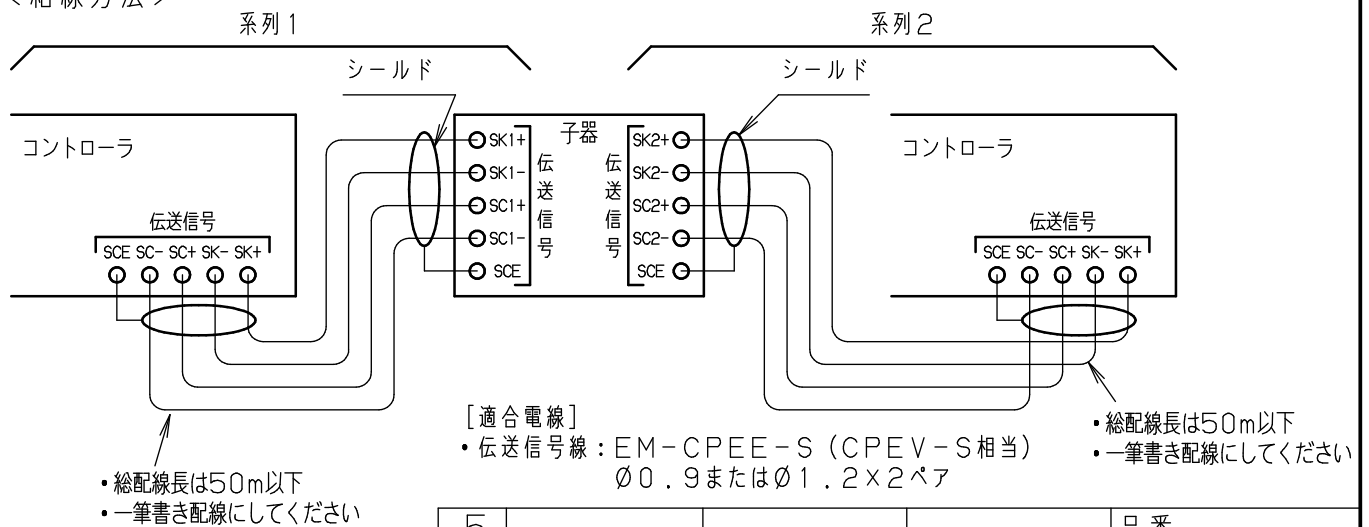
<結線方法>
系列1
系列2
シールド
シールド
コントローラ
子器
SK1+
SK1-
SC1+
SC1-
SCE
伝送信号
伝送信号
SK2+
SK2-
SC2+
SC2-
SCE
コントローラ
伝送信号
SCE SC- SC+ SK- SK+
伝送信号
SCE SC- SC+ SK- SK+

[適合電線]
・伝送信号線:EM-CPEE-S (CPEV-S相当)
Ø0.9またはØ1.2×2ペア

・総配線長は50m以下
・一筆書き配線にしてください

・総配線長は50m以下
・一筆書き配線にしてください

5
品番